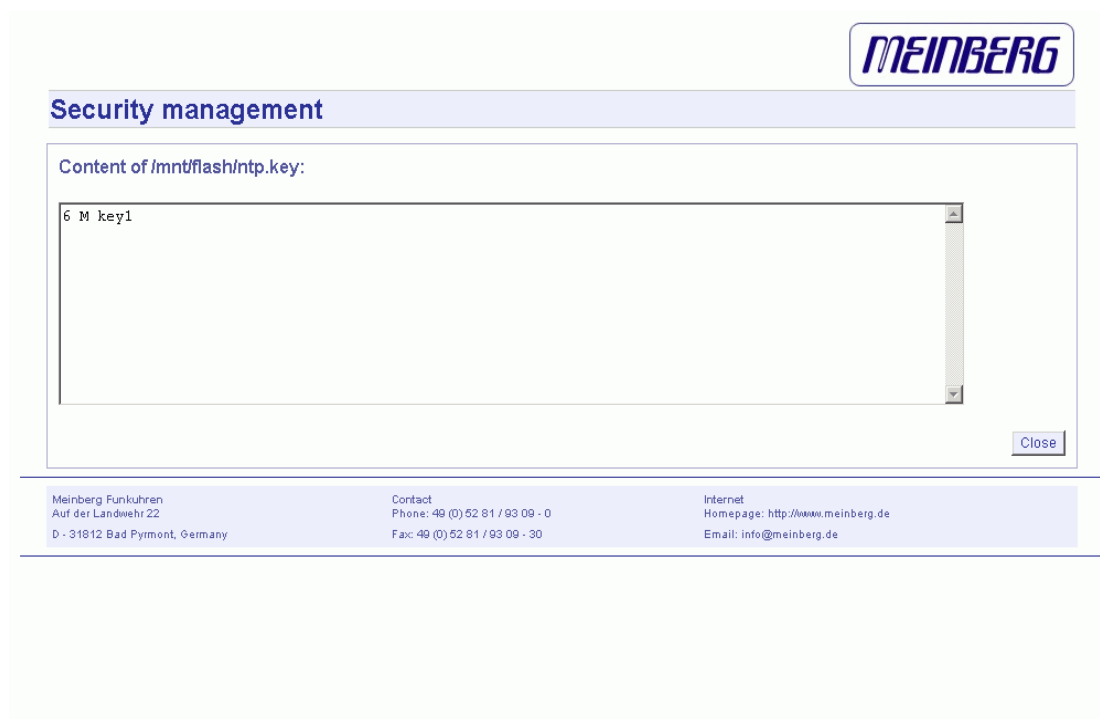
MEINBERG

Security management

Content of /mnt/flash/ntp.key:

6 M key1

Close

Meinberg Funkuhren
Auf der Landwehr 22

D - 31812 Bad Pyrmont, Germany

Contact
Phone: 49 (0) 52 81 / 93 09 - 0

Fax: 49 (0) 52 81 / 93 09 - 30

Internet
Homepage: http://www.meinberg.de

Email: info@meinberg.de